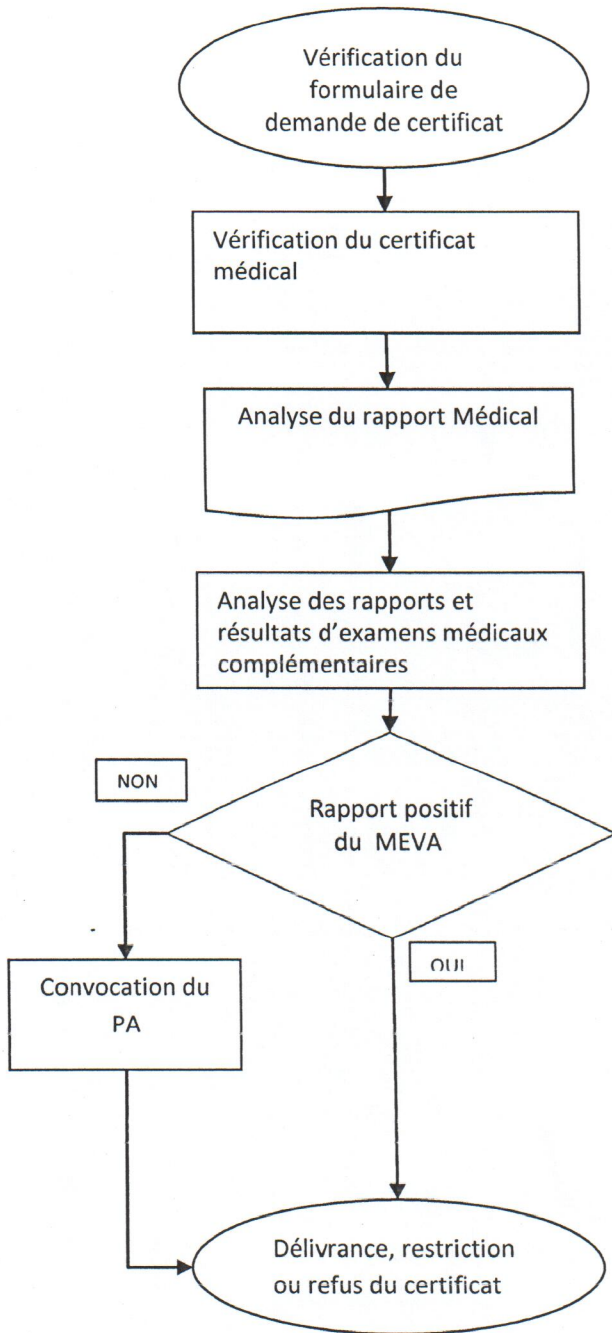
Vérification du formulaire de demande de certificat

Vérification du certificat médical

Analyse du rapport Médical

Analyse des rapports et résultats d'examens médicaux complémentaires

NON

Rapport positif du MEVA

OUI

Convocation du PA

Délivrance, restriction ou refus du certificat